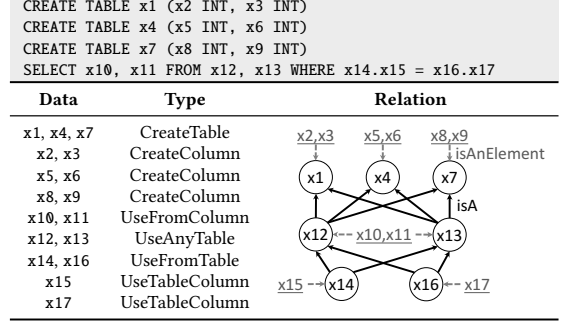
CREATE TABLE x1 (x2 INT, x3 INT)
CREATE TABLE x4 (x5 INT, x6 INT)
CREATE TABLE x7 (x8 INT, x9 INT)
SELECT x10, x11 FROM x12, x13 WHERE x14.x15 = x16.x17

| Data | Type |
|---|---|
| x1, x4, x7 | CreateTable |
| x2, x3 | CreateColumn |
| x5, x6 | CreateColumn |
| x8, x9 | CreateColumn |
| x10, x11 | UseFromColumn |
| x12, x13 | UseAnyTable |
| x14, x16 | UseFromTable |
| x15 | UseTableColumn |
| x17 | UseTableColumn |

Relation

x2,x3
x5,x6
x8,x9
isAnElement
x1
x4
x7
isA
x12
x10,x11
x13
x15
x14
x16
x17